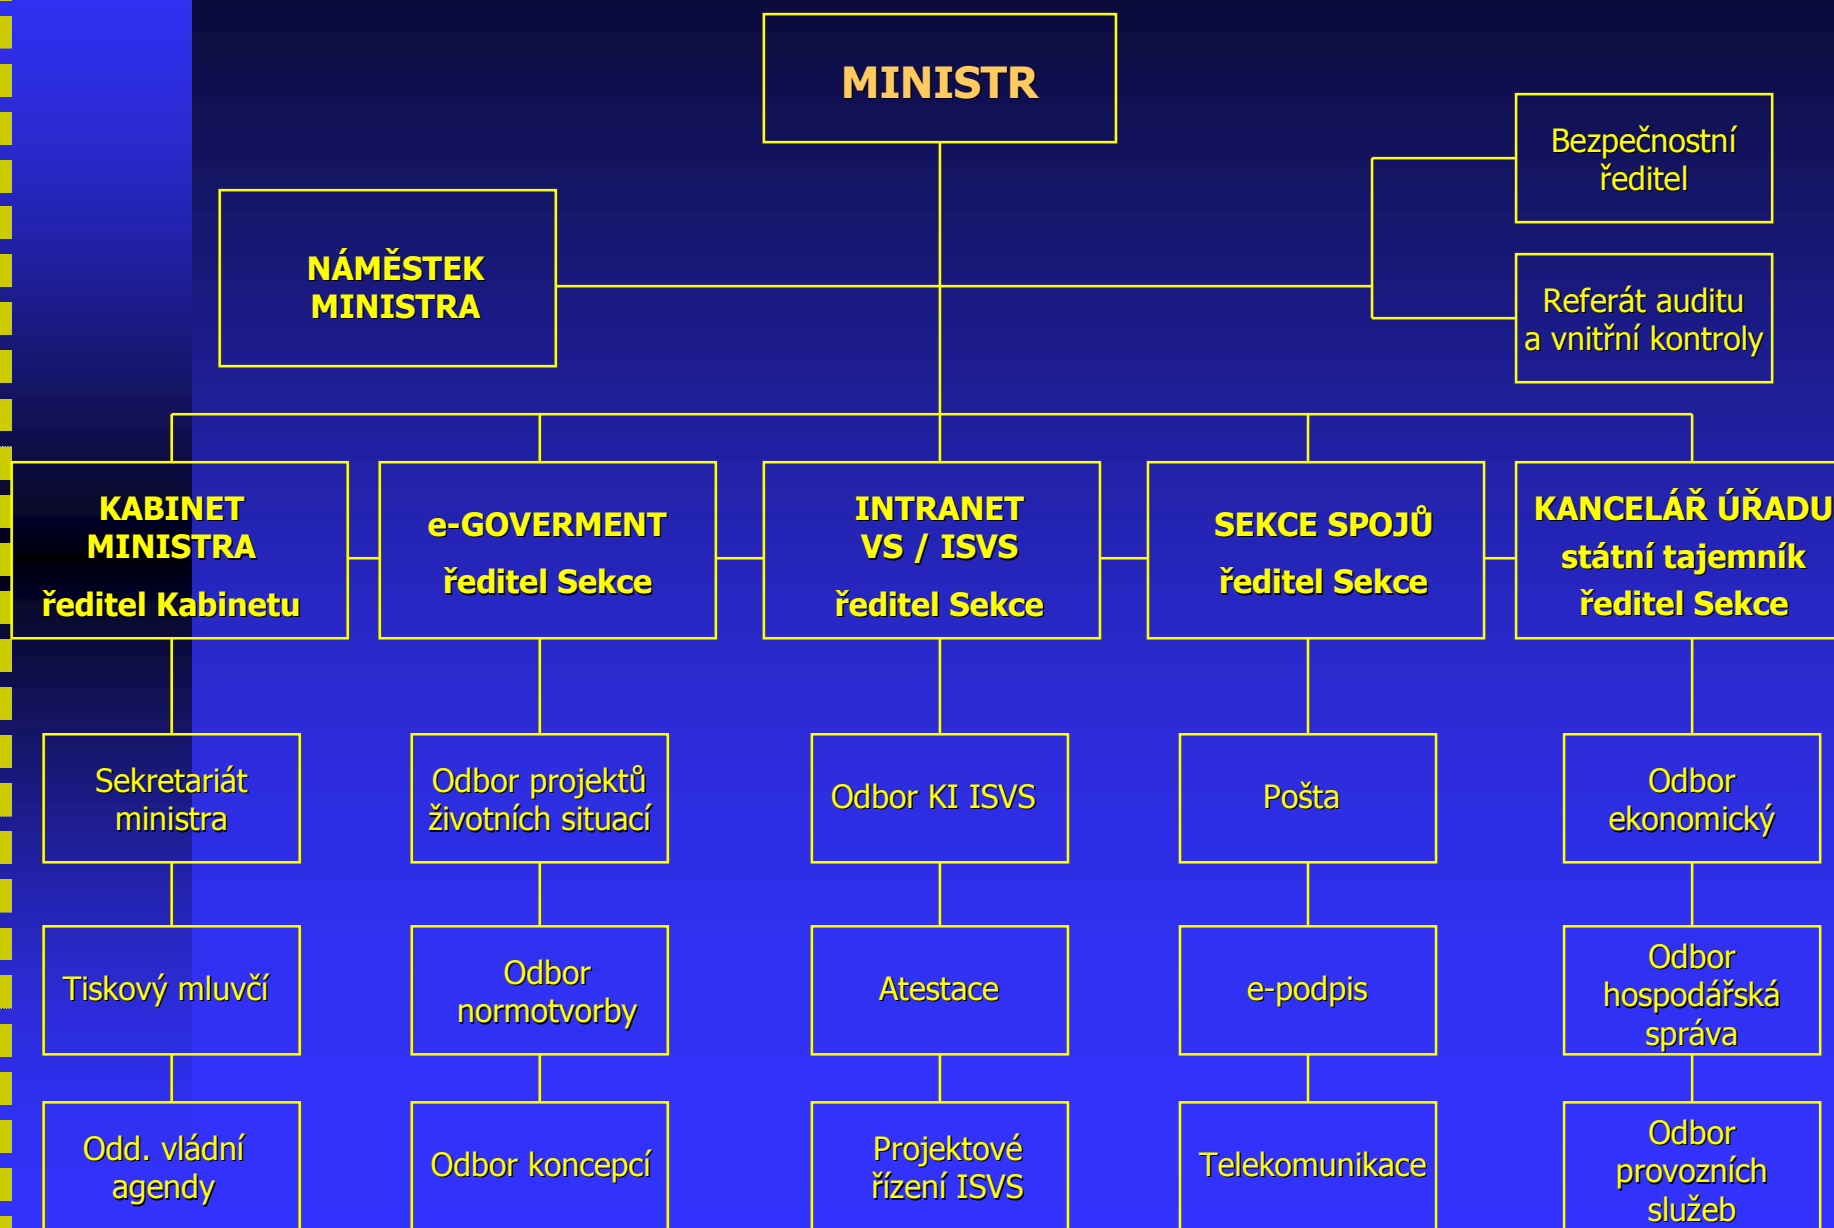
MINISTR

NÁMĚSTEK MINISTRA

Bezpečnostní ředitel

Referát auditu a vnitřní kontroly

KABINET MINISTRA
ředitel Kabinetu

e-GOVERMENT
ředitel Sekce

INTRANET VS / ISVS
ředitel Sekce

SEKCE SPOJŮ
ředitel Sekce

KANCELÁŘ ÚŘADU
státní tajemník
ředitel Sekce

Sekretariát ministra

Tiskový mluvčí

Odd. vládní agendy

Odbor projektů životních situací

Odbor normotvorby

Odbor koncepcí

Odbor KI ISVS

Atestace

Projektové řízení ISVS

Pošta

e-podpis

Telekomunikace

Odbor ekonomický

Odbor hospodářská správa

Odbor provozních služeb